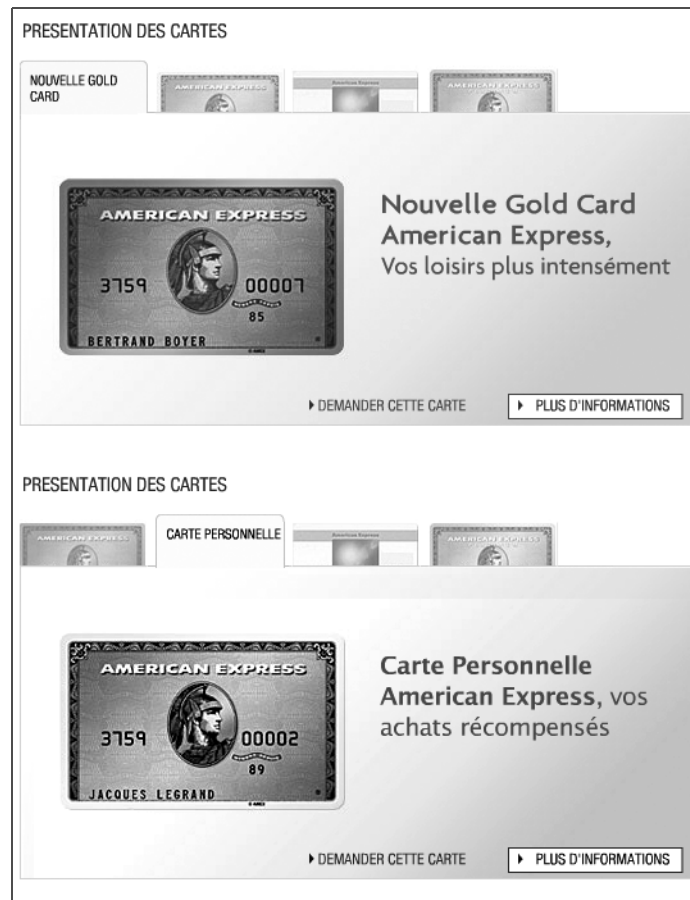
PRESENTATION DES CARTES

NOUVELLE GOLD CARD

AMERICAN EXPRESS

AMERICAN EXPRESS

AMERICAN EXPRESS

3759 00007

85

BERTRAND BOYER

Nouvelle Gold Card American Express, Vos loisirs plus intensément

▸ DEMANDER CETTE CARTE

▸ PLUS D'INFORMATIONS

PRESENTATION DES CARTES

AMERICAN EXPRESS

CARTE PERSONNELLE

American Express

AMERICAN EXPRESS

AMERICAN EXPRESS

3759 00002

89

JACQUES LEGRAND

Carte Personnelle American Express, vos achats récompensés

▸ DEMANDER CETTE CARTE

▸ PLUS D'INFORMATIONS